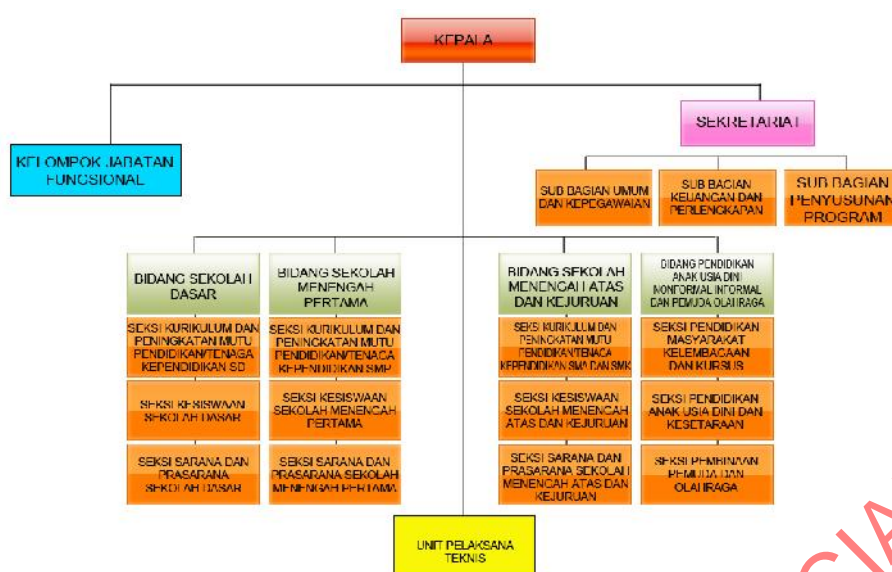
KEPALA

KELOMPOK JABATAN FUNGSIONAL

SEKRETARIAT

SUB BAGIAN UMUM DAN KEPEGAWAIAN

SUB BAGIAN KEUANGAN DAN PERLENGKAPAN

SUB BAGIAN PENYUSUNAN PROGRAM

BIDANG SEKOLAH DASAR

SEKSI KURIKULUM DAN PENINGKATAN MUTU PENDIDIKAN/TENAGA KEPENDIDIKAN SD

SEKSI KESISWAAN SEKOLAH DASAR

SEKSI SARANA DAN PRASARANA SEKOLAH DASAR

BIDANG SEKOLAH MENENGAH PERTAMA

SEKSI KURIKULUM DAN PENINGKATAN MUTU PENDIDIKAN/TENAGA KEPENDIDIKAN SMP

SEKSI KESISWAAN SEKOLAH MENENGAH PERTAMA

SEKSI SARANA DAN PRASARANA SEKOLAH MENENGAH PERTAMA

BIDANG SEKOLAH MENENGAH ATAS DAN KEJURUAN

SEKSI KURIKULUM DAN PENINGKATAN MUTU PENDIDIKAN/TENAGA KEPENDIDIKAN SMA DAN SMK

SEKSI KESISWAAN SEKOLAH MENENGAH ATAS DAN KEJURUAN

SEKSI SARANA DAN PRASARANA SEKOLAH MENENGAH ATAS DAN KEJURUAN

BIDANG PENDIDIKAN ANAK USIA DINI NONFORMAL INFORMAL DAN PEMUDA OLAHRAGA

SEKSI PENDIDIKAN MASYARAKAT KELEMBAGAAN DAN KURSUS

SEKSI PENDIDIKAN ANAK USIA DINI DAN KESETARAAN

SEKSI PEMBINAAN PEMUDA DAN OLAHRAGA

UNIT PELAKSANA TEKNIS